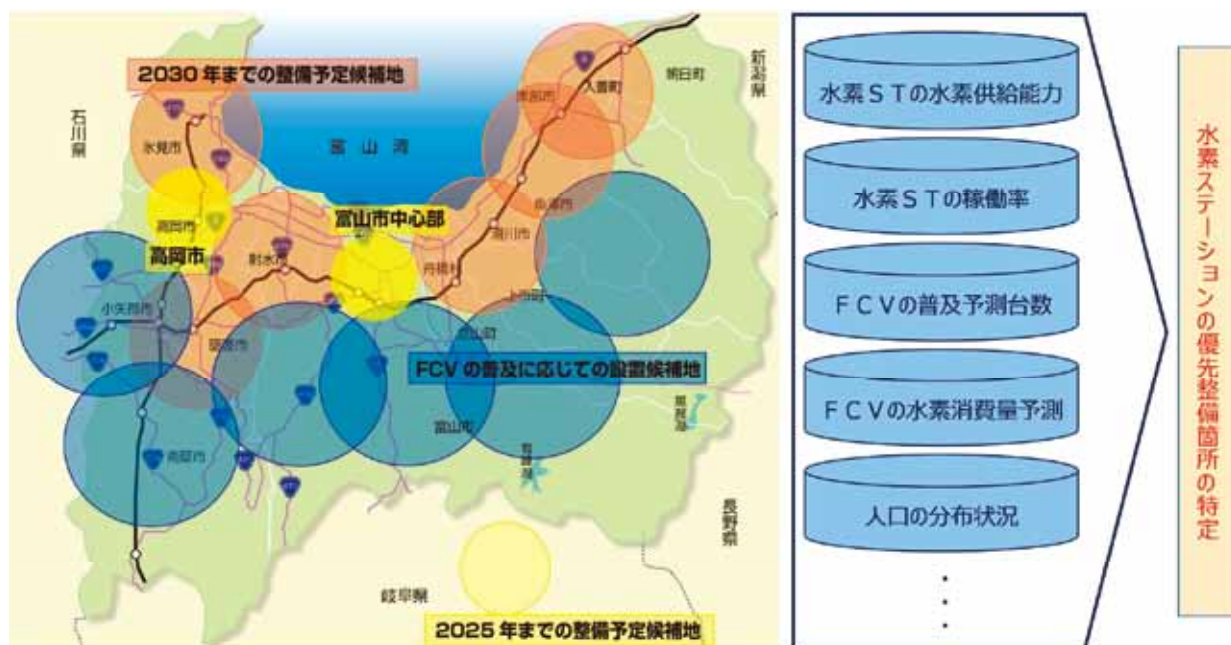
2030年までの整備予定候補地

石川県

新潟県

朝日町

入善町

黒部市

氷見市

富山湾

魚津市

高岡市

富山市中心部

滑川市

高岡市

射水市

舟橋村

小矢部市

上市町

砺波市

立山町

FCVの普及に応じての設置候補地

黒部湖

南砺市

富山市

有峰湖

長野県

岐阜県

2025年までの整備予定候補地

水素STの水素供給能力

水素STの稼働率

FCVの普及予測台数

FCVの水素消費量予測

人口の分布状況

・
・
・

水素ステーションの優先整備箇所の特定